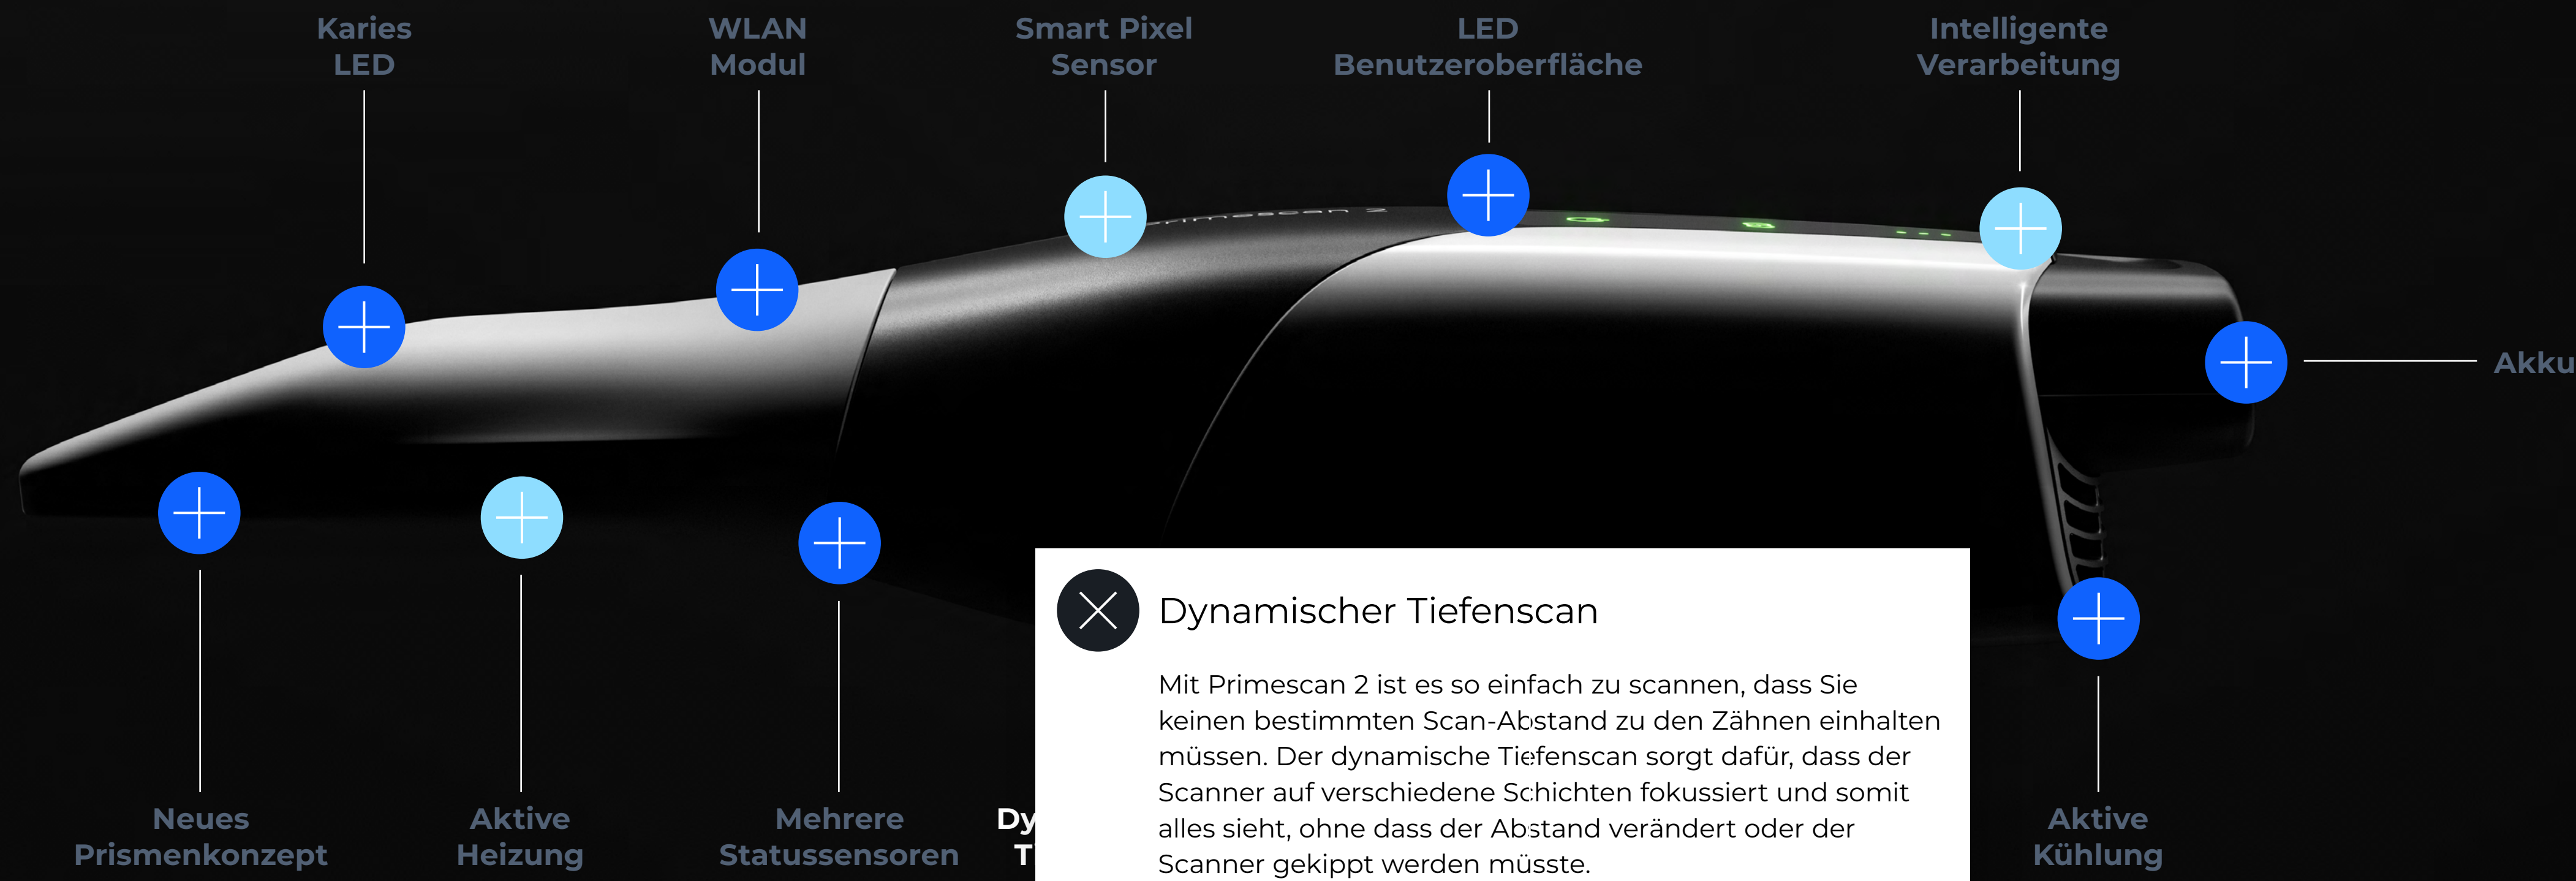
Karies LED

WLAN Modul

Smart Pixel Sensor

LED Benutzeroberfläche

Intelligente Verarbeitung

Akku

Neues Prismenkonzept

Aktive Heizung

Mehrere Statussensoren

Dy
T

Dynamischer Tiefenscan

Mit Primescan 2 ist es so einfach zu scannen, dass Sie keinen bestimmten Scan-Abstand zu den Zähnen einhalten müssen. Der dynamische Tiefenscan sorgt dafür, dass der Scanner auf verschiedene Schichten fokussiert und somit alles sieht, ohne dass der Abstand verändert oder der Scanner gekippt werden müsste.

Aktive Kühlung